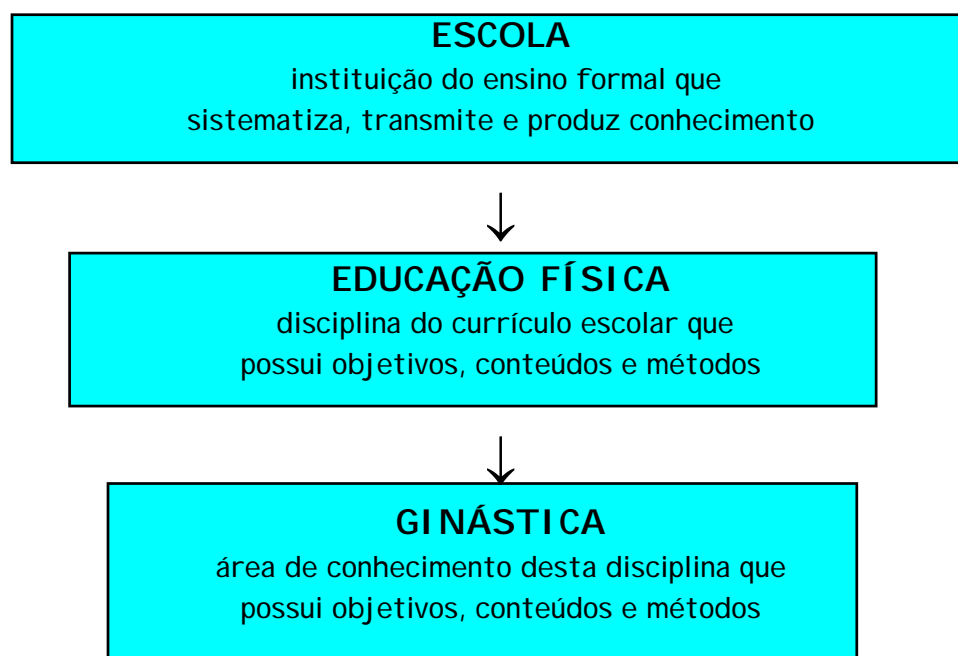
ESCOLA
instituição do ensino formal que sistematiza, transmite e produz conhecimento

EDUCAÇÃO FÍSICA
disciplina do currículo escolar que possui objetivos, conteúdos e métodos

GINÁSTICA
área de conhecimento desta disciplina que possui objetivos, conteúdos e métodos